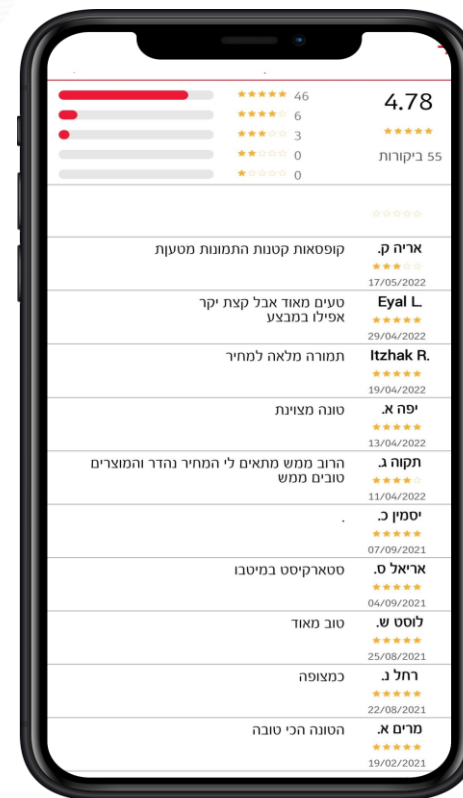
4.78
★★★★★
55 ביקורות

★★★★★ 46
★★★★☆ 6
★★★☆☆ 3
★★☆☆☆ 0
★☆☆☆☆ 0

☆☆☆☆☆

אריה ק.
★★★☆☆
17/05/2022
קופסאות קטנות התמונות מטעות

Eyal L.
★★★★★
29/04/2022
טעים מאוד אבל קצת יקר אפילו במבצע

Itzhak R.
★★★★★
19/04/2022
תמורה מלאה למחיר

יפה א.
★★★★★
13/04/2022
טונה מצוינת

תקוה ג.
★★★★☆
11/04/2022
הרוב ממש מתאים לי המחיר נהדר והמוצרים טובים ממש

יסמין כ.
★★★★★
07/09/2021
.

אריאל ס.
★★★★★
04/09/2021
סטארקיסט במיטבו

לוסט ש.
★★★★★
25/08/2021
טוב מאוד

רחל נ.
★★★★★
22/08/2021
כמצופה

מרים א.
★★★★★
19/02/2021
הטונה הכי טובה